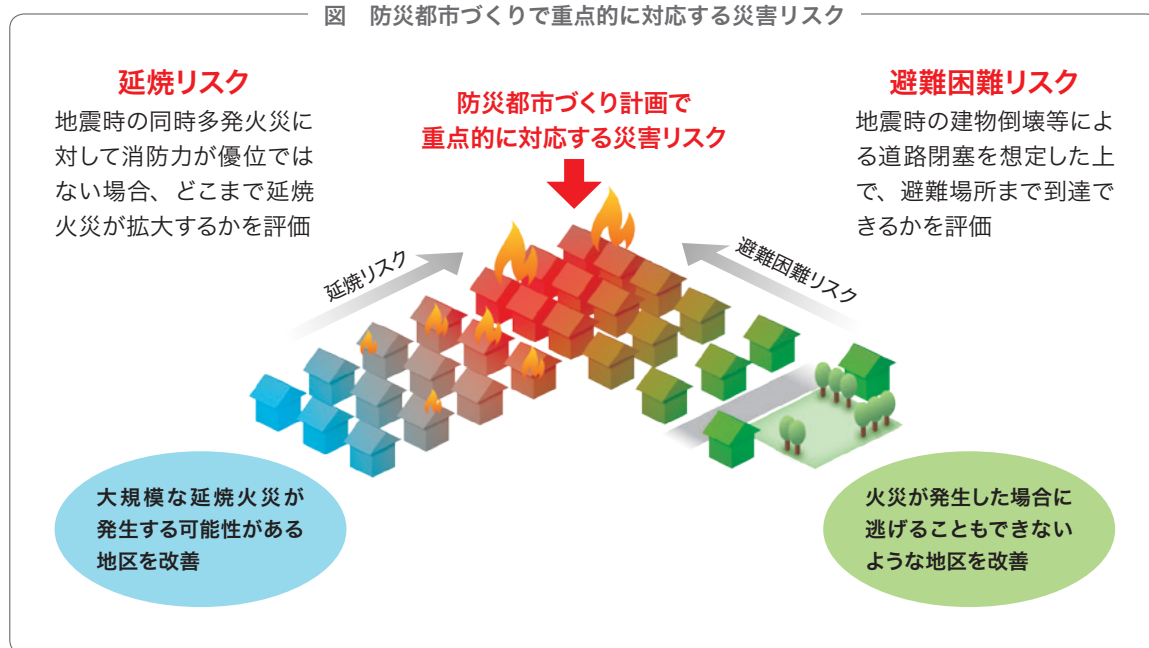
図　防災都市づくりで重点的に対応する災害リスク

延焼リスク

地震時の同時多発火災に対して消防力が優位ではない場合、どこまで延焼火災が拡大するかを評価

防災都市づくり計画で
重点的に対応する災害リスク

避難困難リスク

地震時の建物倒壊等による道路閉塞を想定した上で、避難場所まで到達できるかを評価

延焼リスク

避難困難リスク

大規模な延焼火災が発生する可能性がある地区を改善

火災が発生した場合に逃げることもできないような地区を改善